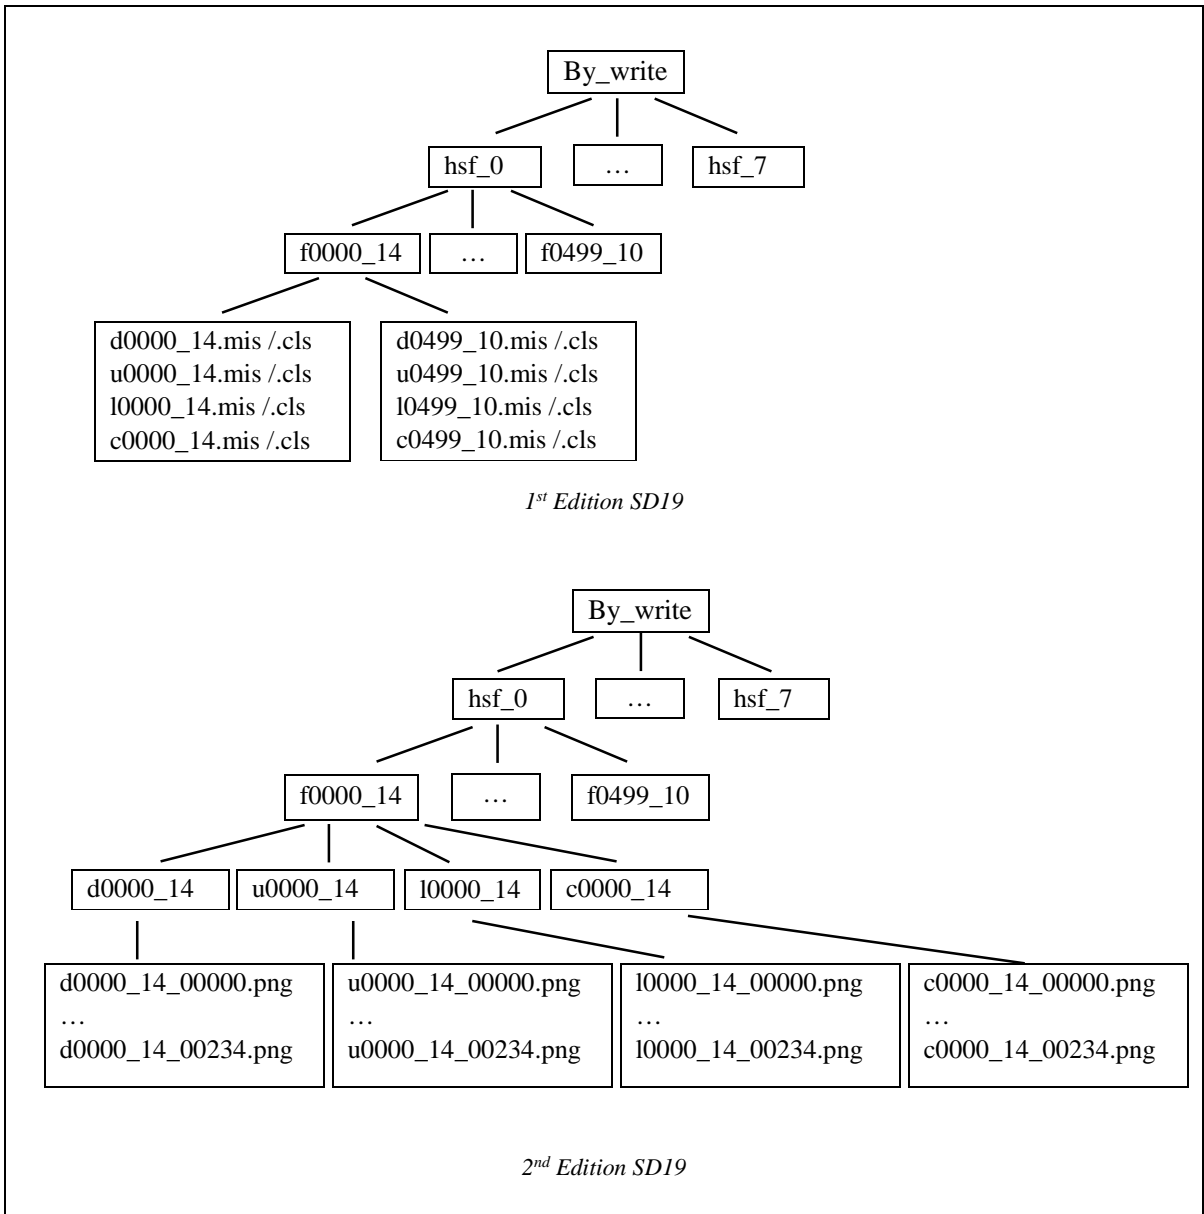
By_write

hsf_0

…

hsf_7

f0000_14

…

f0499_10

d0000_14.mis /.cls
u0000_14.mis /.cls
l0000_14.mis /.cls
c0000_14.mis /.cls

d0499_10.mis /.cls
u0499_10.mis /.cls
l0499_10.mis /.cls
c0499_10.mis /.cls

$1^{st}$ Edition SD19

By_write

hsf_0

…

hsf_7

f0000_14

…

f0499_10

d0000_14

u0000_14

l0000_14

c0000_14

d0000_14_00000.png
…
d0000_14_00234.png

u0000_14_00000.png
…
u0000_14_00234.png

l0000_14_00000.png
…
l0000_14_00234.png

c0000_14_00000.png
…
c0000_14_00234.png

$2^{nd}$ Edition SD19